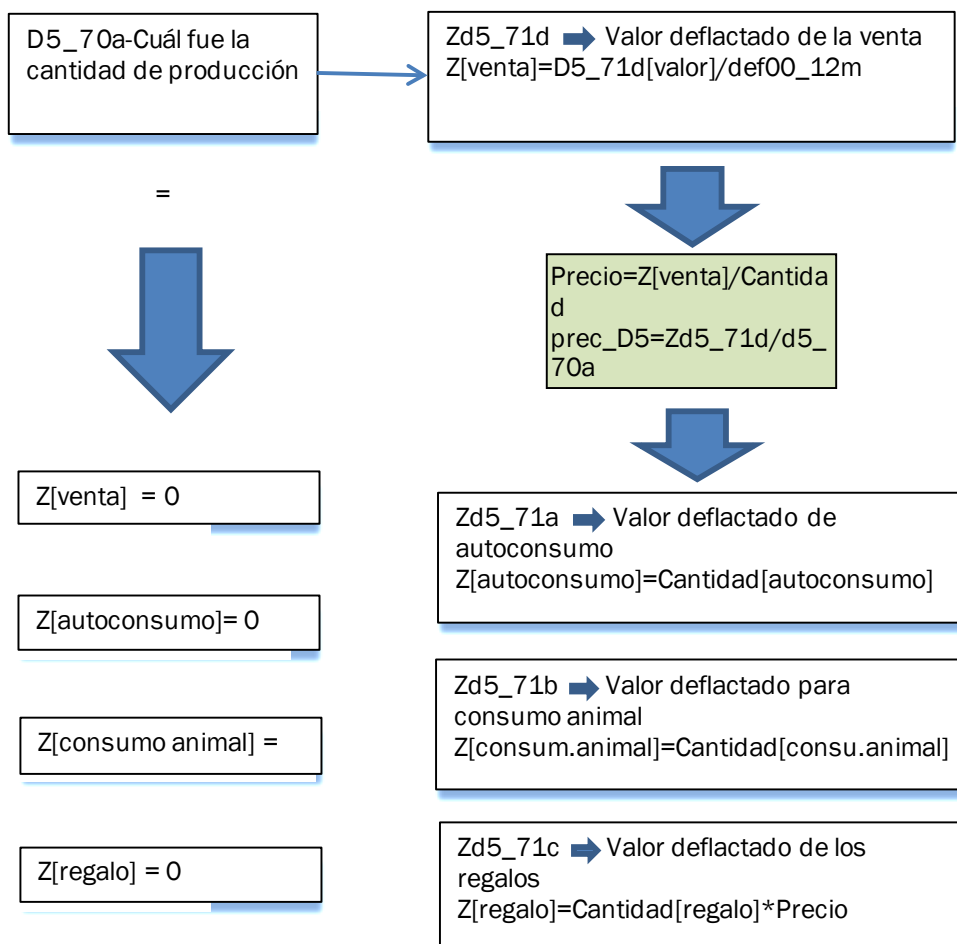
D5_70a-Cuál fue la cantidad de producción

Zd5_71d Valor deflactado de la venta
Z[venta]=D5_71d[valor]/def00_12m

=

Precio=Z[venta]/Cantidad
prec_D5=Zd5_71d/d5_70a

Z[venta] = 0

Zd5_71a Valor deflactado de autoconsumo
Z[autoconsumo]=Cantidad[autoconsumo]

Z[autoconsumo]= 0

Zd5_71b Valor deflactado para consumo animal
Z[consum.animal]=Cantidad[consu.animal]

Z[consumo animal] =

Zd5_71c Valor deflactado de los regalos
Z[regalo]=Cantidad[regalo]*Precio

Z[regalo] = 0